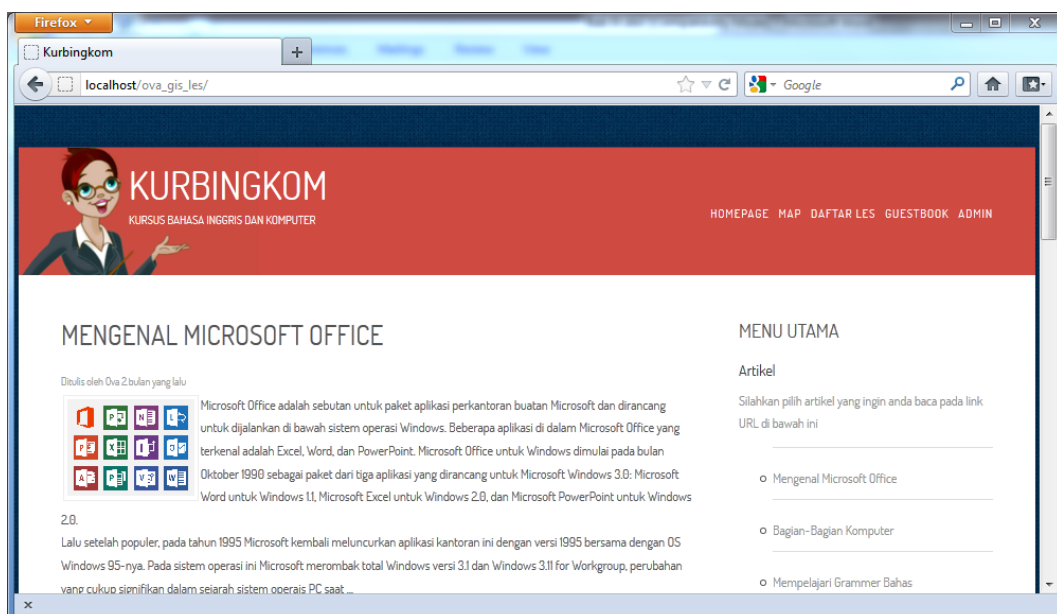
Firefox

Kurbingkom

localhost/ova_gis_les/

Google

KURBINGKOM

KURSUS BAHASA INGGRIS DAN KOMPUTER

HOMEPAGE MAP DAFTAR LES GUESTBOOK ADMIN

MENGENAL MICROSOFT OFFICE

Ditulis oleh Ova 2.bulan yang lalu

Microsoft Office adalah sebutan untuk paket aplikasi perkantoran buatan Microsoft dan dirancang untuk dijalankan di bawah sistem operasi Windows. Beberapa aplikasi di dalam Microsoft Office yang terkenal adalah Excel, Word, dan PowerPoint. Microsoft Office untuk Windows dimulai pada bulan Oktober 1990 sebagai paket dari tiga aplikasi yang dirancang untuk Microsoft Windows 3.0: Microsoft Word untuk Windows 1.1, Microsoft Excel untuk Windows 2.0, dan Microsoft PowerPoint untuk Windows 2.0.

Lalu setelah populer, pada tahun 1995 Microsoft kembali meluncurkan aplikasi kantoran ini dengan versi 1995 bersama dengan OS Windows 95-nya. Pada sistem operasi ini Microsoft merombak total Windows versi 3.1 dan Windows 3.11 for Workgroup, perubahan yang cukup signifikan dalam sejarah sistem operasi PC saat ...

MENU UTAMA

Artikel

Silahkan pilih artikel yang ingin anda baca pada link URL di bawah ini

Mengenal Microsoft Office

Bagian-Bagian Komputer

Mempelajari Grammer Bahas